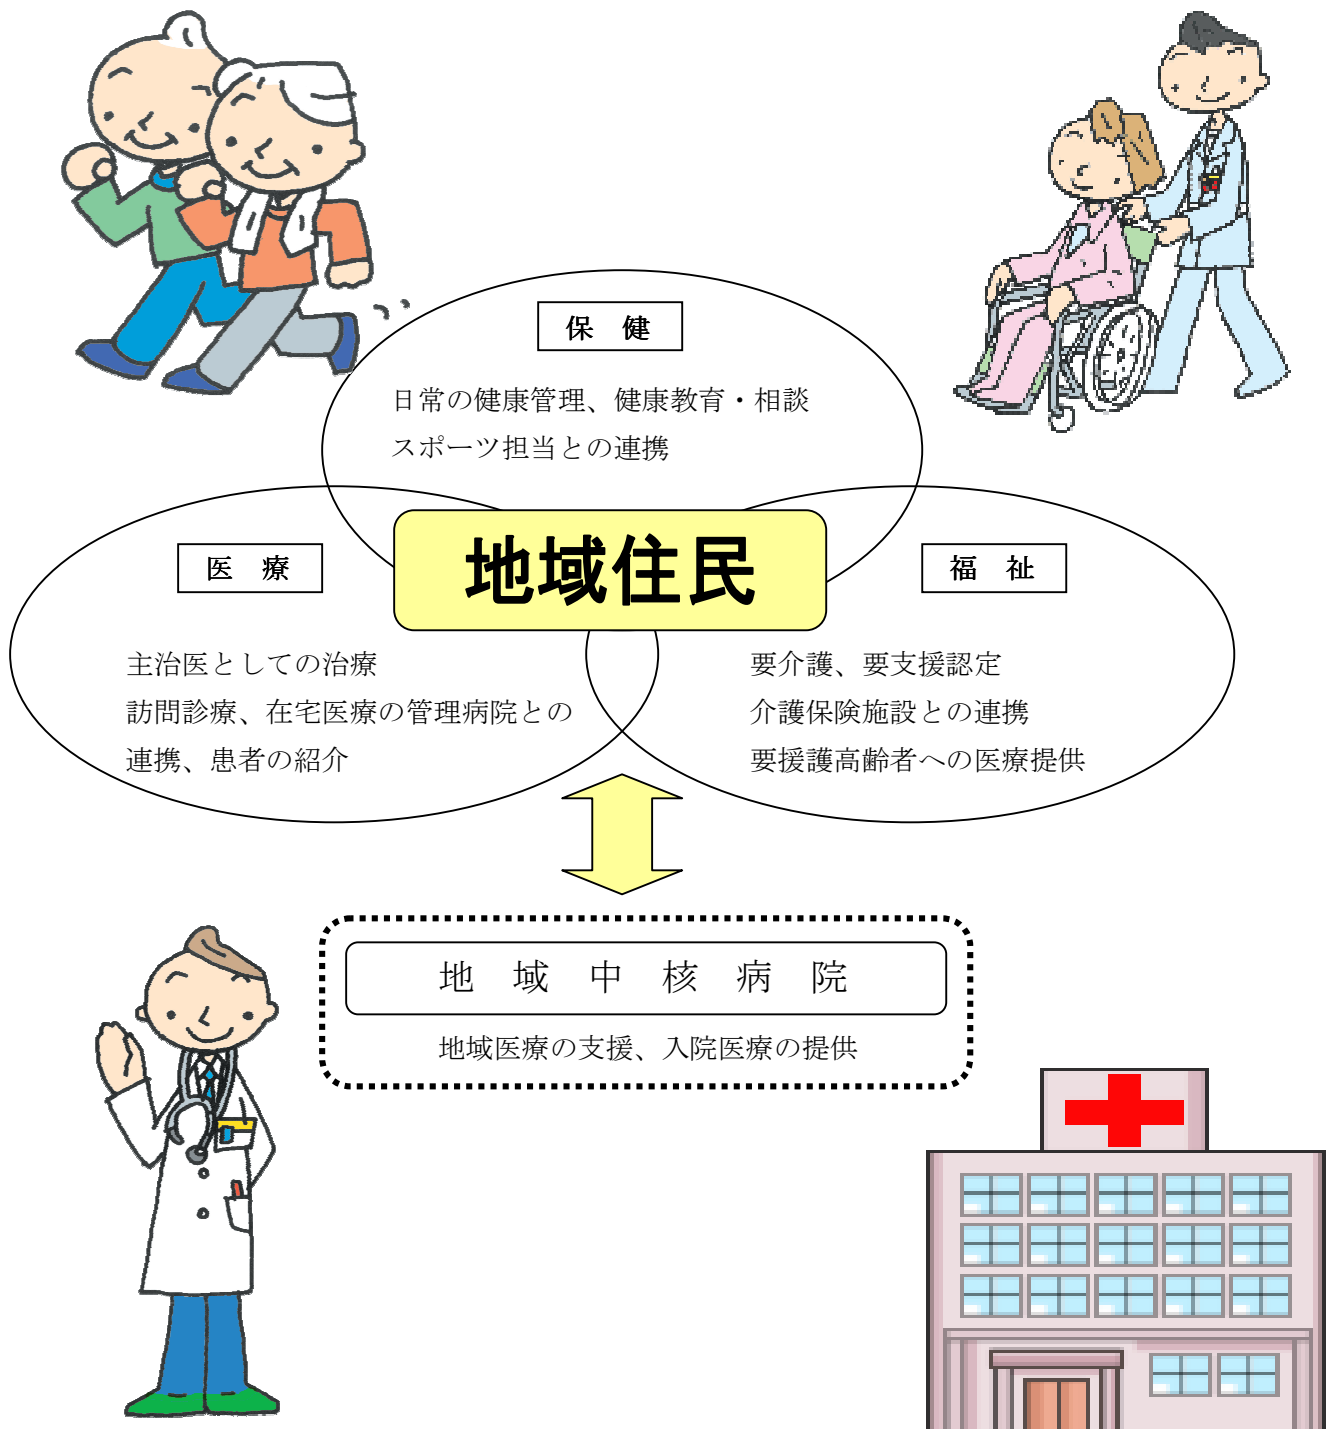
保　健

日常の健康管理、健康教育・相談
スポーツ担当との連携

地域住民

医　療

主治医としての治療
訪問診療、在宅医療の管理病院との連携、患者の紹介

福　祉

要介護、要支援認定
介護保険施設との連携
要援護高齢者への医療提供

地　域　中　核　病　院

地域医療の支援、入院医療の提供